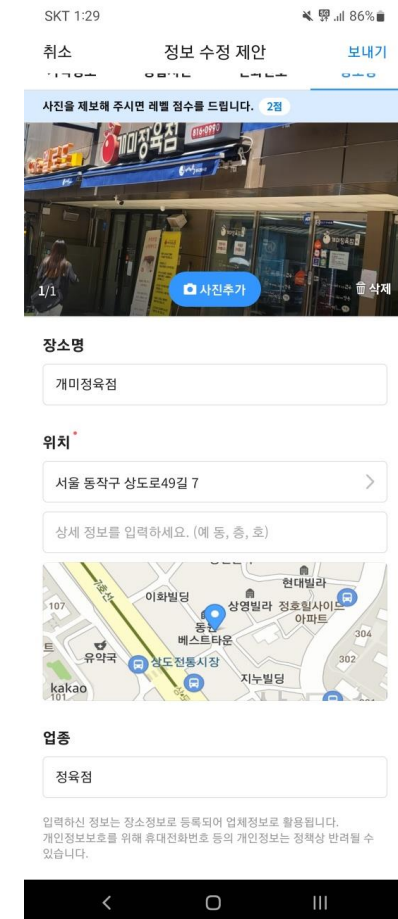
SKT 1:29 86%

취소 정보 수정 제안 보내기

사진을 제보해 주시면 레벨 점수를 드립니다. 2점

개미정육점

1/1 사진추가 삭제

장소명

개미정육점

위치*

서울 동작구 상도로49길 7

상세 정보를 입력하세요. (예 동, 층, 호)

현대빌라
이화빌딩
107
상영빌라 정호힐사이드아파트
동1
베스트타운
304
유약국
상도전통시장
302
지누빌딩
kakao

업종

정육점

입력하신 정보는 장소정보로 등록되어 업체정보로 활용됩니다. 개인정보보호를 위해 휴대전화번호 등의 개인정보는 정책상 반려될 수 있습니다.